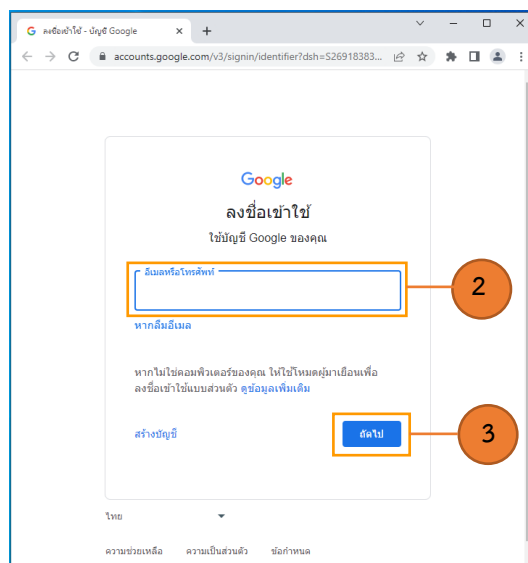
ลงชื่อเข้าใช้ - บัญชี Google × +

accounts.google.com/v3/signin/identifier?dsh=S26918383...

Google

ลงชื่อเข้าใช้

ใช้บัญชี Google ของคุณ

อีเมลหรือโทรศัพท์

หากลืมอีเมล

หากไม่ใช่คอมพิวเตอร์ของคุณ ให้ใช้โหมดผู้มาเยือนเพื่อลงชื่อเข้าใช้แบบส่วนตัว ดูข้อมูลเพิ่มเติม

สร้างบัญชี

ถัดไป

2

3

ไทย

ความช่วยเหลือ ความเป็นส่วนตัว ข้อกำหนด